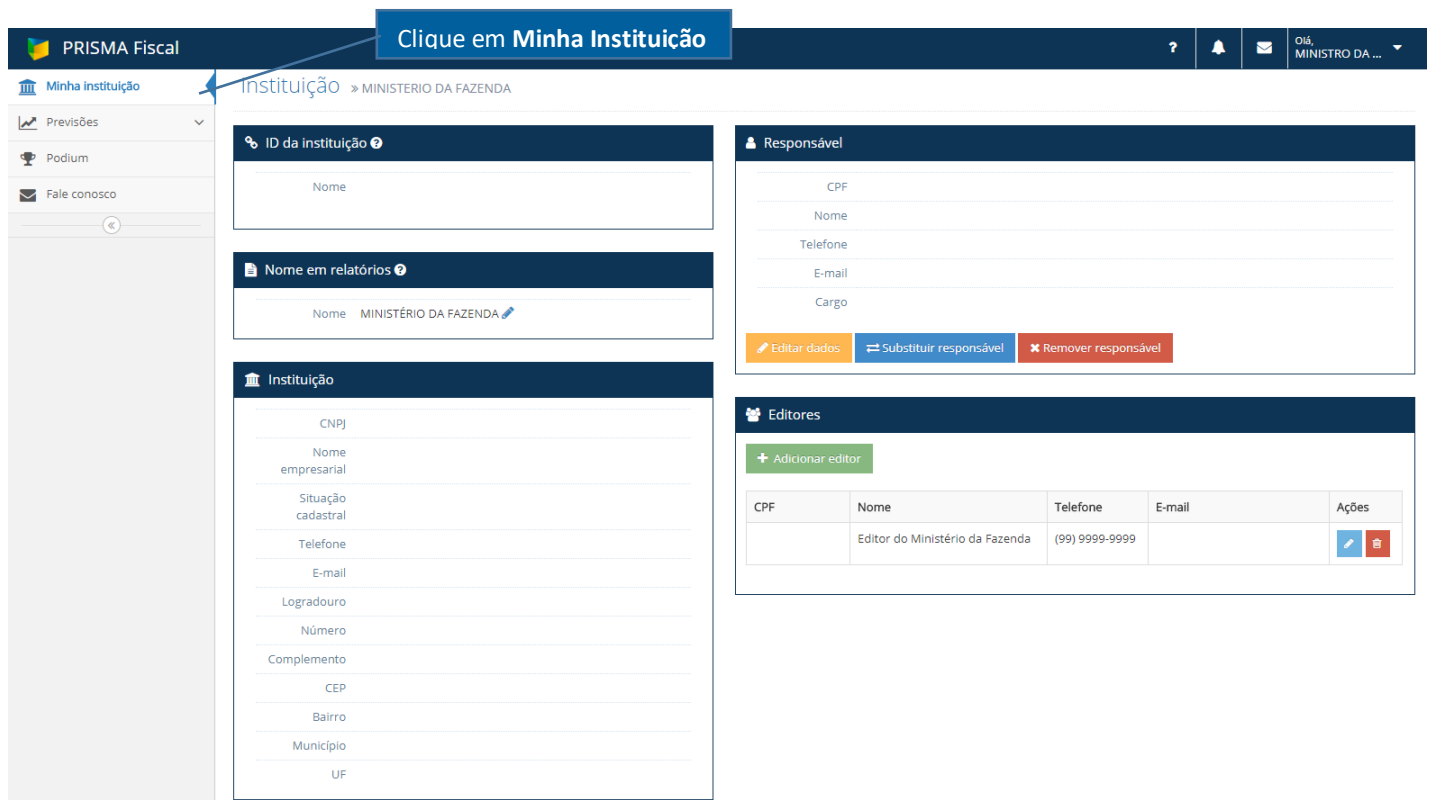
PRISMA Fiscal

Clique em **Minha Instituição**

?

Olá,
MINISTRO DA ...

Minha instituição
Previsões
Podium
Fale conosco

Instituição » MINISTERIO DA FAZENDA

ID da instituição ?

Nome

Nome em relatórios ?

Nome MINISTÉRIO DA FAZENDA

Instituição

CNPJ
Nome empresarial
Situação cadastral
Telefone
E-mail
Logradouro
Número
Complemento
CEP
Bairro
Município
UF

Responsável

CPF
Nome
Telefone
E-mail
Cargo

Editar dados
Substituir responsável
Remover responsável

Editores

Adicionar editor

| CPF | Nome | Telefone | E-mail | Ações |
|---|---|---|---|---|
| | Editor do Ministério da Fazenda | (99) 9999-9999 | | |